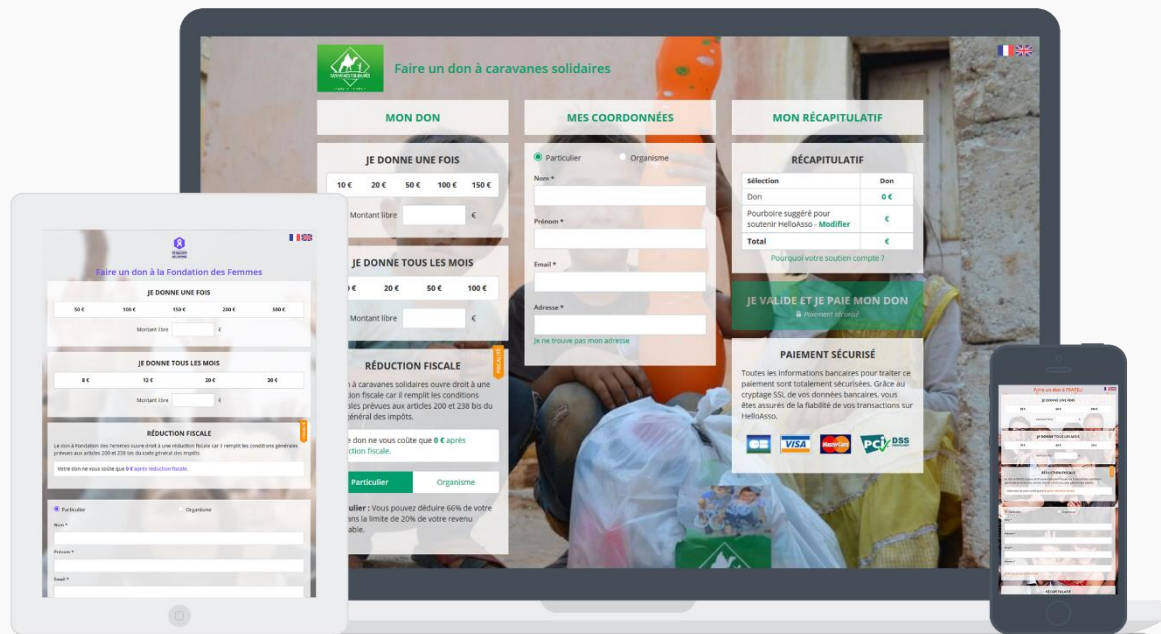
Faire un don à caravanes solidaires

MON DON

JE DONNE UNE FOIS

10 € 20 € 50 € 100 € 150 €

Montant libre €

JE DONNE TOUS LES MOIS

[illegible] € 20 € 50 € 100 €

Montant libre €

RÉDUCTION FISCALE

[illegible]n à caravanes solidaires ouvre droit à une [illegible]tion fiscale car il remplit les conditions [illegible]les prévues aux articles 200 et 238 bis du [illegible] général des impôts.

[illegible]e don ne vous coûte que 0 € après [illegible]duction fiscale.

Particulier Organisme

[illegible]ulier : Vous pouvez déduire 66% de votre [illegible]ans la limite de 20% de votre revenu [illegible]able.

MES COORDONNÉES

Particulier Organisme

Nom *

Prénom *

Email *

Adresse *

Je ne trouve pas mon adresse

MON RÉCAPITULATIF

RÉCAPITULATIF

| Sélection | Don |
|---|---|
| Don | 0 € |
| Pourboire suggéré pour soutenir HelloAsso - Modifier | € |
| Total | € |

Pourquoi votre soutien compte ?

JE VALIDE ET JE PAIE MON DON

Paiement sécurisé

PAIEMENT SÉCURISÉ

Toutes les informations bancaires pour traiter ce paiement sont totalement sécurisées. Grâce au cryptage SSL de vos données bancaires, vous êtes assurés de la fiabilité de vos transactions sur HelloAsso.

VISA MasterCard PCI DSS

Faire un don à la Fondation des Femmes

JE DONNE UNE FOIS

50 € 100 € 150 € 200 € 500 €

Montant libre €

JE DONNE TOUS LES MOIS

8 € 12 € 20 € 30 €

Montant libre €

RÉDUCTION FISCALE

Le don à Fondation des Femmes ouvre droit à une réduction fiscale car il remplit les conditions générales prévues aux articles 200 et 238 bis du code général des impôts.

Votre don ne vous coûte que 0 € après réduction fiscale.

Particulier Organisme

Nom *

Prénom *

Email *

Faire un don à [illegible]

JE DONNE UNE FOIS

JE DONNE TOUS LES MOIS

RÉDUCTION FISCALE

RÉCAPITULATIF